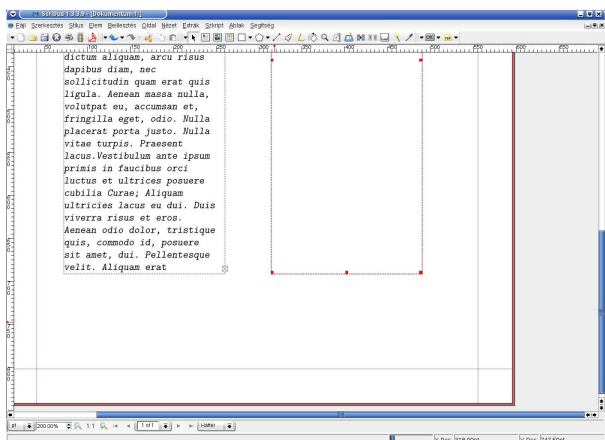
Scribus 1.3.3.9 - [Dokumentum-1]

Fájl Szerkesztés Stílus Elem Beillesztés Oldal Nézet Extrák Szkript Ablak Segítség

dictum aliquam, arcu risus dapibus diam, nec sollicitudin quam erat quis ligula. Aenean massa nulla, volutpat eu, accumsan et, fringilla eget, odio. Nulla placerat porta justo. Nulla vitae turpis. Praesent lacus.Vestibulum ante ipsum primis in faucibus orci luctus et ultrices posuere cubilia Curae; Aliquam ultricies lacus eu dui. Duis viverra risus et eros. Aenean odio dolor, tristique quis, commodo id, posuere sit amet, dui. Pellentesque velit. Aliquam erat

200.00%  1:1  1 of 1  Háttér

X-Pos: 318.00pt  Y-Pos: 742.83pt